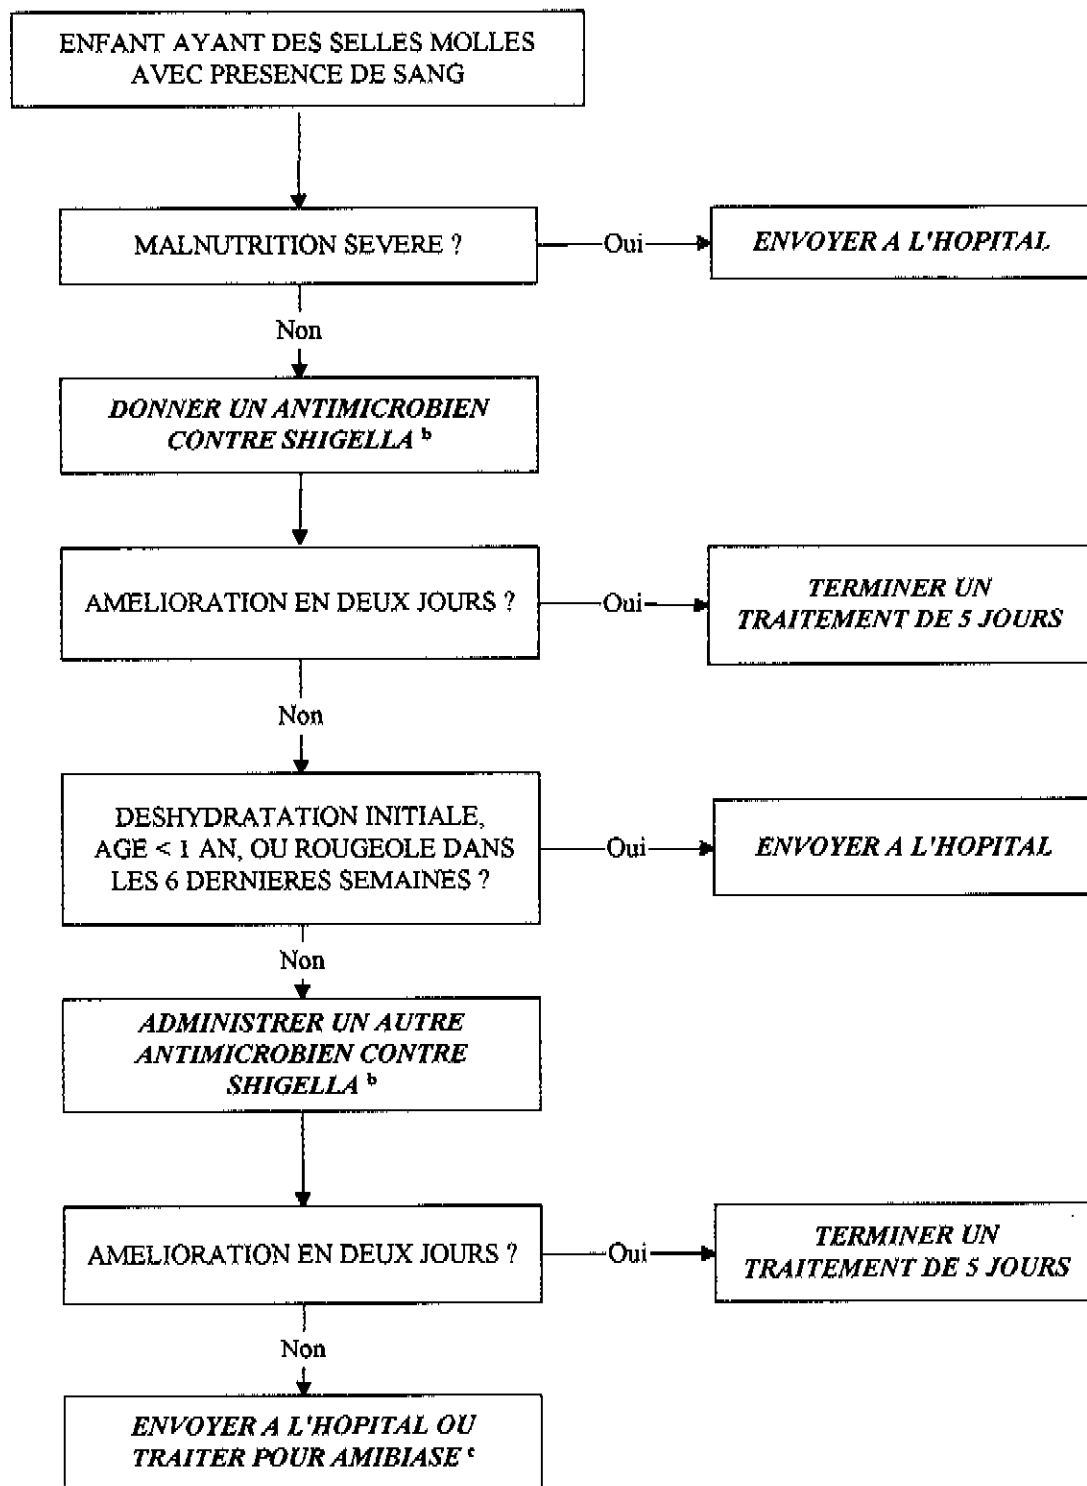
ENFANT AYANT DES SELLES MOLLES AVEC PRESENCE DE SANG

MALNUTRITION SEVERE ?

Oui

ENVOYER A L'HOPITAL

Non

DONNER UN ANTIMICROBIEN CONTRE SHIGELLA $^{b}$

AMELIORATION EN DEUX JOURS ?

Oui

TERMINER UN TRAITEMENT DE 5 JOURS

Non

DESHYDRATATION INITIALE, AGE < 1 AN, OU ROUGEOLE DANS LES 6 DERNIERES SEMAINES ?

Oui

ENVOYER A L'HOPITAL

Non

ADMINISTRER UN AUTRE ANTIMICROBIEN CONTRE SHIGELLA $^{b}$

AMELIORATION EN DEUX JOURS ?

Oui

TERMINER UN TRAITEMENT DE 5 JOURS

Non

ENVOYER A L'HOPITAL OU TRAITER POUR AMIBIASE $^{c}$